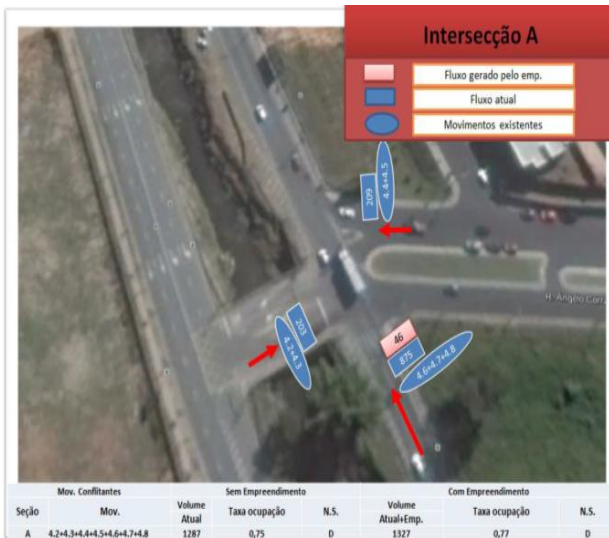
Intersecção A

Fluxo gerado pelo emp.

Fluxo atual

Movimentos existentes

209

4.4+4.5

R. Angelo Corr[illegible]

203

4.2+4.3

46

875

4.6+4.7+4.8

| Mov. Conflitantes | | | Sem Empreendimento | | Com Empreendimento | | |
|---|---|---|---|---|---|---|---|
| Seção | Mov. | Volume Atual | Taxa ocupação | N.S. | Volume Atual+Emp. | Taxa ocupação | N.S. |
| A | 4.2+4.3+4.4+4.5+4.6+4.7+4.8 | 1287 | 0,75 | D | 1327 | 0,77 | D |